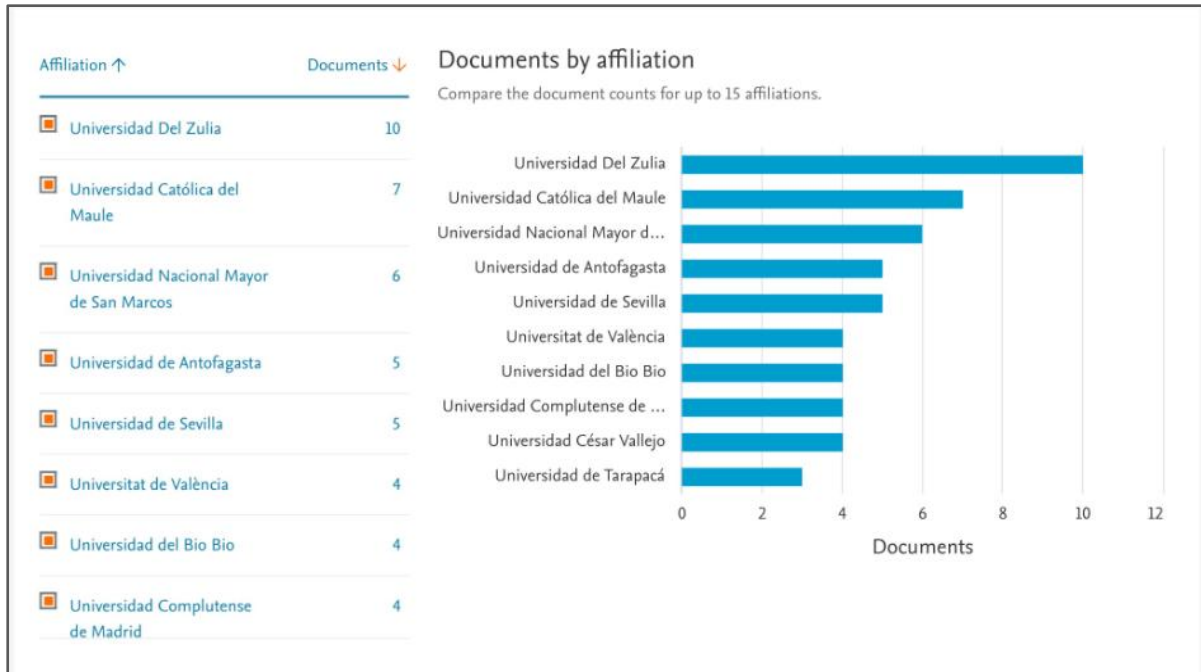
| Affiliation ↑ | Documents ↓ |
|---|---|
| Universidad Del Zulia | 10 |
| Universidad Católica del Maule | 7 |
| Universidad Nacional Mayor de San Marcos | 6 |
| Universidad de Antofagasta | 5 |
| Universidad de Sevilla | 5 |
| Universitat de València | 4 |
| Universidad del Bio Bio | 4 |
| Universidad Complutense de Madrid | 4 |

Documents by affiliation

Compare the document counts for up to 15 affiliations.

Universidad Del Zulia
Universidad Católica del Maule
Universidad Nacional Mayor d...
Universidad de Antofagasta
Universidad de Sevilla
Universitat de València
Universidad del Bio Bio
Universidad Complutense de ...
Universidad César Vallejo
Universidad de Tarapacá

0 2 4 6 8 10 12

Documents